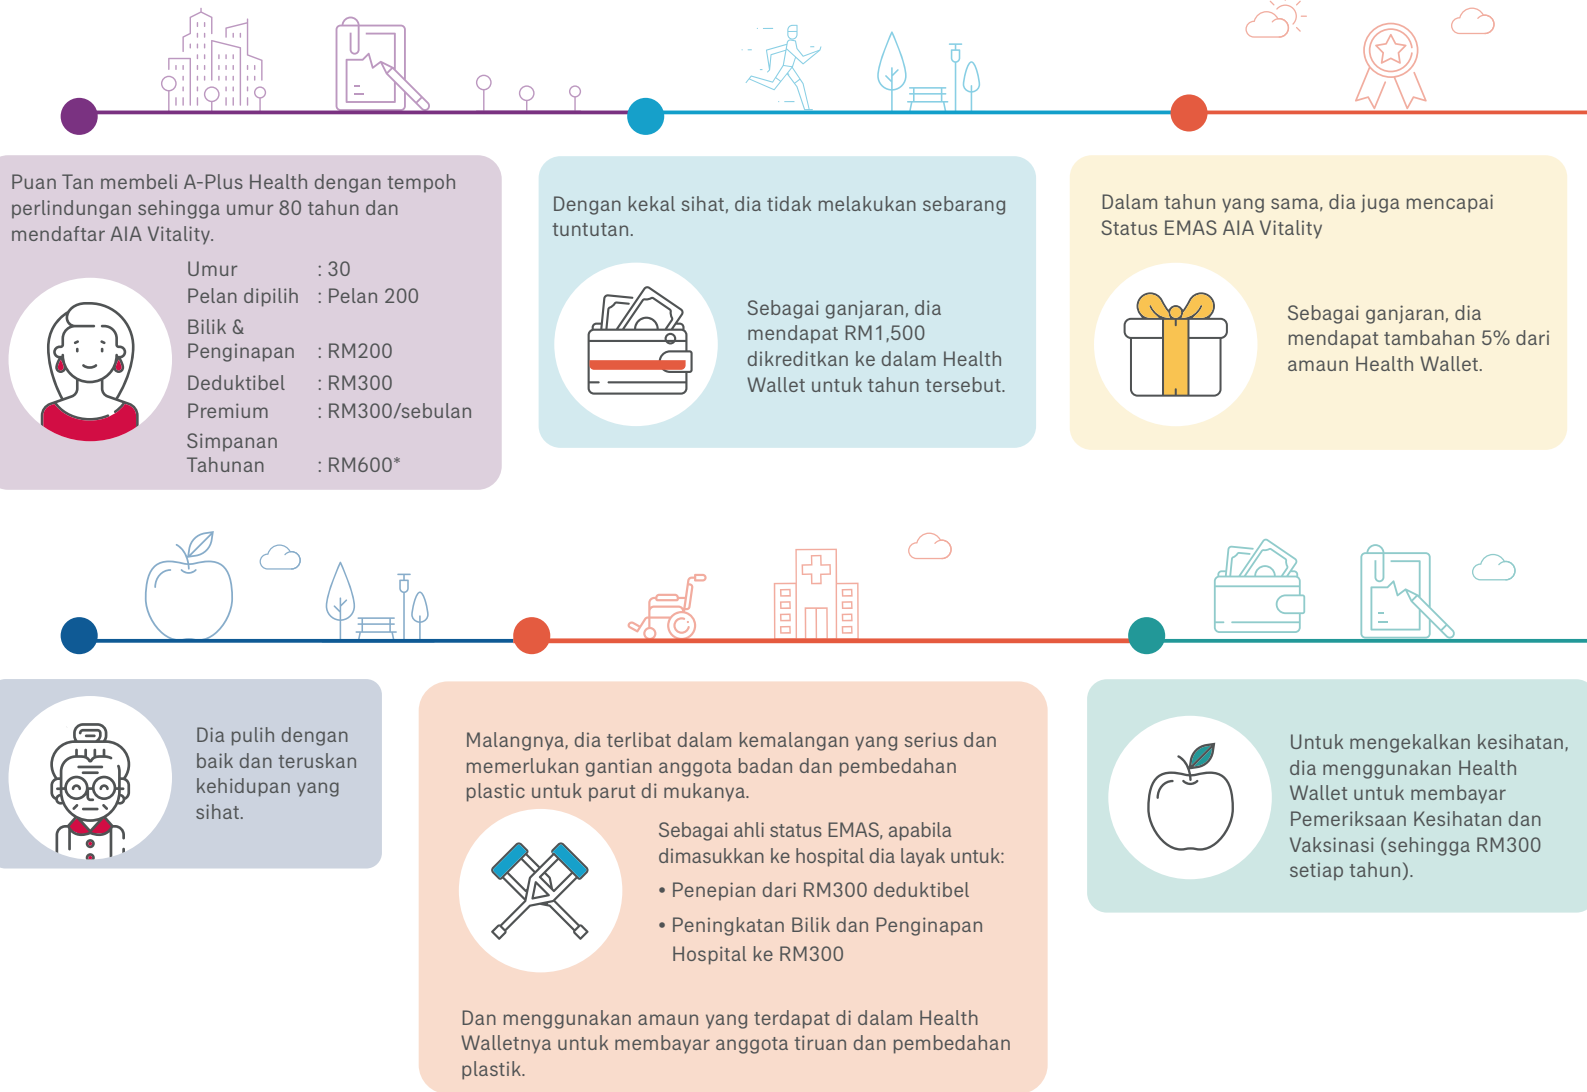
Puan Tan membeli A-Plus Health dengan tempoh perlindungan sehingga umur 80 tahun dan mendaftar AIA Vitality.

| | |
|---|---|
| Umur | : 30 |
| Pelan dipilih | : Pelan 200 |
| Bilik & Penginapan | : RM200 |
| Deduktibel | : RM300 |
| Premium | : RM300/sebulan |
| Simpanan Tahunan | : RM600* |

Dengan kekal sihat, dia tidak melakukan sebarang tuntutan.

Sebagai ganjaran, dia mendapat RM1,500 dikreditkan ke dalam Health Wallet untuk tahun tersebut.

Dalam tahun yang sama, dia juga mencapai Status EMAS AIA Vitality

Sebagai ganjaran, dia mendapat tambahan 5% dari amaun Health Wallet.

Dia pulih dengan baik dan teruskan kehidupan yang sihat.

Malangnya, dia terlibat dalam kemalangan yang serius dan memerlukan gantian anggota badan dan pembedahan plastic untuk parut di mukanya.

Sebagai ahli status EMAS, apabila dimasukkan ke hospital dia layak untuk:
• Penepian dari RM300 deduktibel
• Peningkatan Bilik dan Penginapan Hospital ke RM300

Dan menggunakan amaun yang terdapat di dalam Health Walletnya untuk membayar anggota tiruan dan pembedahan plastik.

Untuk mengekalkan kesihatan, dia menggunakan Health Wallet untuk membayar Pemeriksaan Kesihatan dan Vaksinasi (sehingga RM300 setiap tahun).